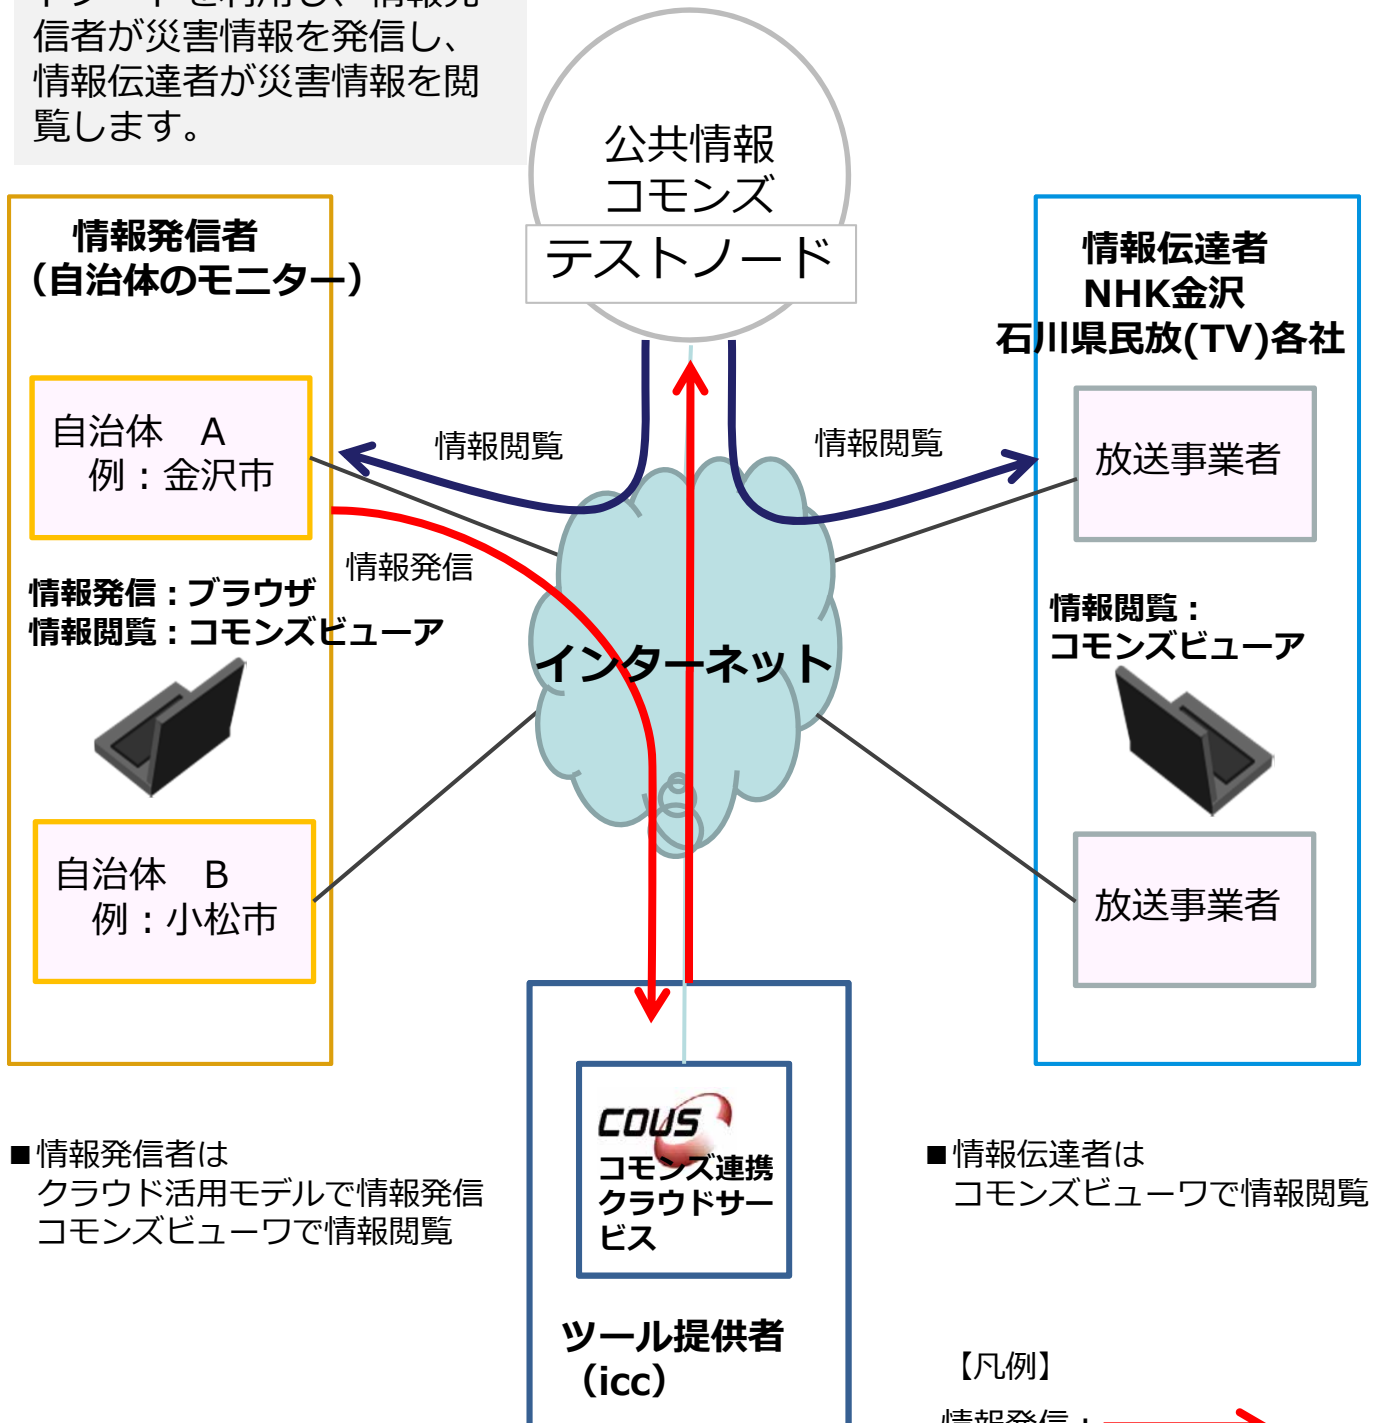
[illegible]
信者が災害情報を発信し、情報伝達者が災害情報を閲覧します。

公共情報
コモンズ
テストノード

情報発信者
（自治体のモニター）

自治体　A
例：金沢市

情報発信：ブラウザ
情報閲覧：コモンズビューア

自治体　B
例：小松市

情報閲覧

情報発信

インターネット

情報閲覧

情報伝達者
NHK金沢
石川県民放(TV)各社

放送事業者

情報閲覧：
コモンズビューア

放送事業者

COUS
コモンズ連携クラウドサービス

ツール提供者
（icc）

■情報発信者は
クラウド活用モデルで情報発信
コモンズビューワで情報閲覧

■情報伝達者は
コモンズビューワで情報閲覧

【凡例】
情報発信：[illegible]